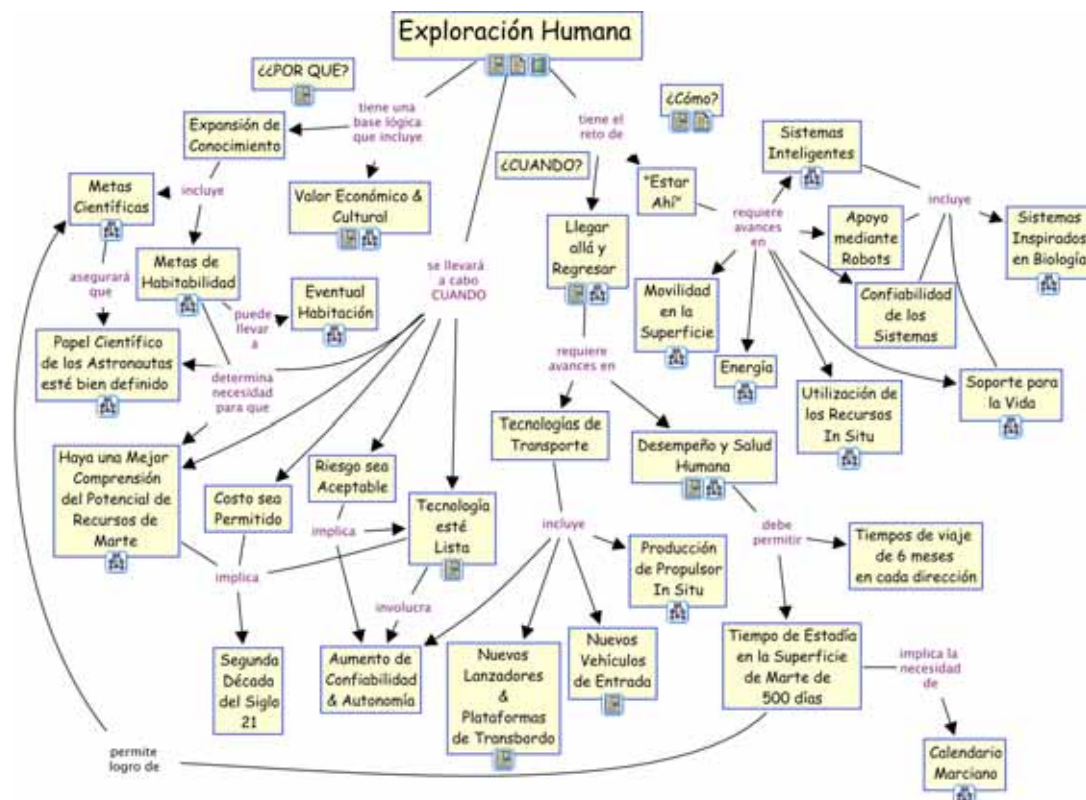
Exploración Humana

¿¿POR QUÉ?

tiene una base lógica que incluye

Expansión de Conocimiento

incluye

Metas Científicas

asegurará que

Papel Científico de los Astronautas esté bien definido

Metas de Habitabilidad

puede llevar a

Eventual Habitación

Valor Económico & Cultural

determina necesidad para que

Haya una Mejor Comprensión del Potencial de Recursos de Marte

se llevará a cabo CUANDO

Costo sea Permitido

Riesgo sea Aceptable

implica

Tecnología esté Lista

implica

involucra

Segunda Década del Siglo 21

Aumento de Confiabilidad & Autonomía

permite logro de

tiene el reto de

¿CUANDO?

¿Cómo?

"Estar Ahí"

Llegar allá y Regresar

requiere avances en

Tecnologías de Transporte

incluye

Nuevos Lanzadores & Plataformas de Transbordo

Nuevos Vehículos de Entrada

Producción de Propulsor In Situ

Desempeño y Salud Humana

debe permitir

Tiempos de viaje de 6 meses en cada dirección

Tiempo de Estadía en la Superficie de Marte de 500 días

implica la necesidad de

Calendario Marciano

requiere avances en

Sistemas Inteligentes

incluye

Sistemas Inspirados en Biología

Apoyo mediante Robots

Confiabilidad de los Sistemas

Movilidad en la Superficie

Energía

Utilización de los Recursos In Situ

Soporte para la Vida